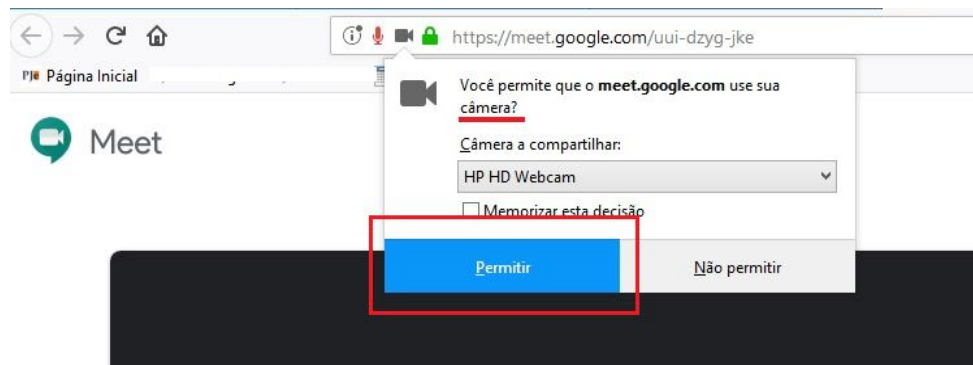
https://meet.google.com/uui-dzyg-jke

PJe Página Inicial

Meet

Você permite que o **meet.google.com** use sua câmera?

Câmera a compartilhar:

HP HD Webcam

Memorizar esta decisão

Permitir

Não permitir